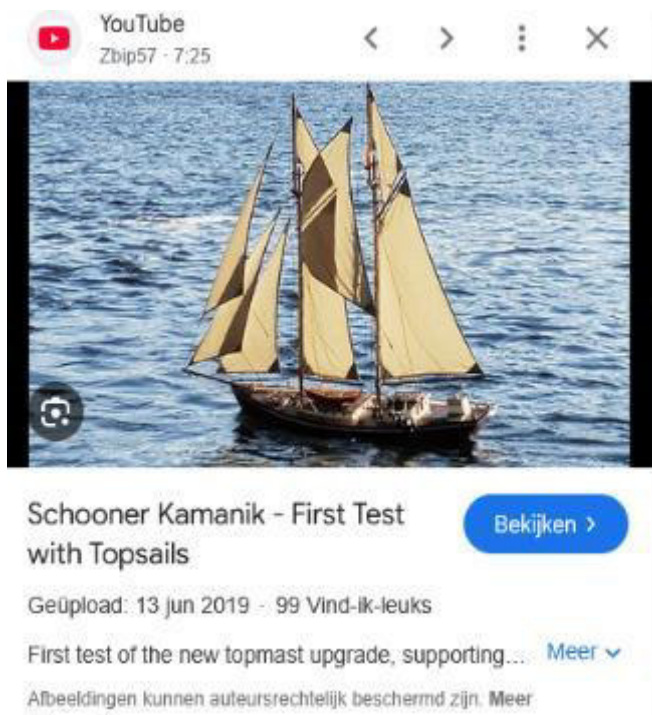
YouTube
Zbip57 · 7:25

Schooner Kamanik - First Test with Topsails

Bekijken ›

Geüpload: 13 jun 2019 · 99 Vind-ik-leuks

First test of the new topmast upgrade, supporting...

Meer ⌄

Afbeeldingen kunnen auteursrechtelijk beschermd zijn. Meer